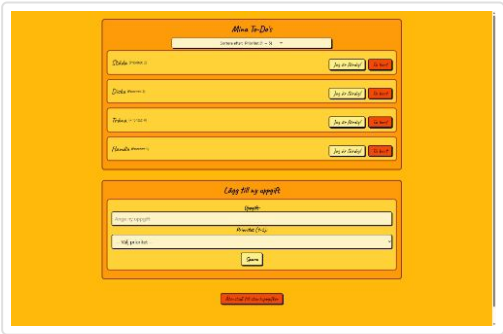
Mina To-Do's

Sortera efter: Prioritet (1 → 3)

Städa (Prioritet: 1) Jag är färdig! Ta bort

Diska (Prioritet: 2) Jag är färdig! Ta bort

Tvätta (Prioritet: 3) Jag är färdig! Ta bort

Handla (Prioritet: 3) Jag är färdig! Ta bort

Lägg till ny uppgift

Uppgift

Ange ny uppgift

Prioritet (1-3)

Välj prioritet

Spara

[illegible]